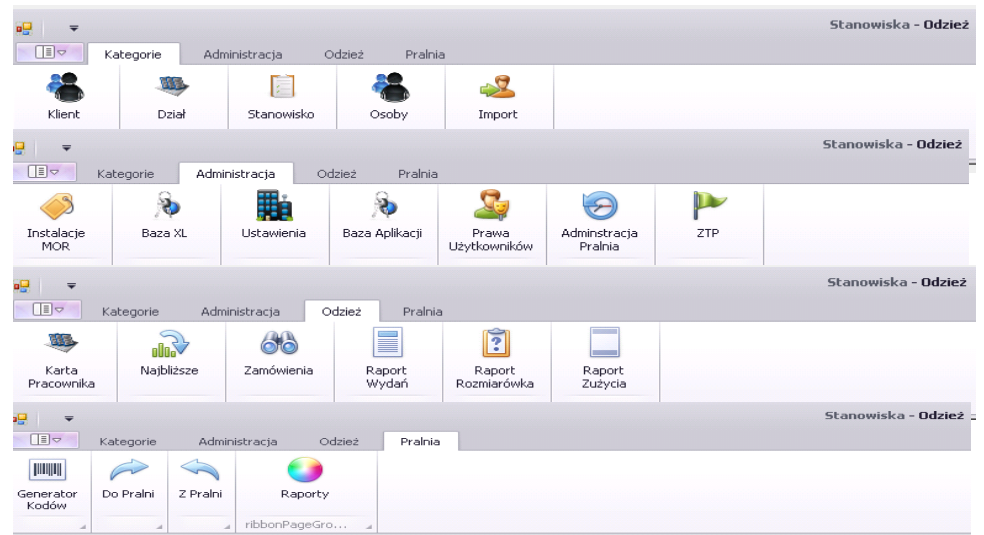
Stanowiska - Odzież

Kategorie Administracja Odzież Pralnia

Klient Dział Stanowisko Osoby Import

Stanowiska - Odzież

Kategorie Administracja Odzież Pralnia

Instalacje MOR Baza XL Ustawienia Baza Aplikacji Prawa Użytkowników Adminstracja Pralnia ZTP

Stanowiska - Odzież

Kategorie Administracja Odzież Pralnia

Karta Pracownika Najbliższe Zamówienia Raport Wydań Raport Rozmiarówka Raport Zużycia

Stanowiska - Odzież

Kategorie Administracja Odzież Pralnia

Generator Kodów Do Pralni Z Pralni Raporty

ribbonPageGro...